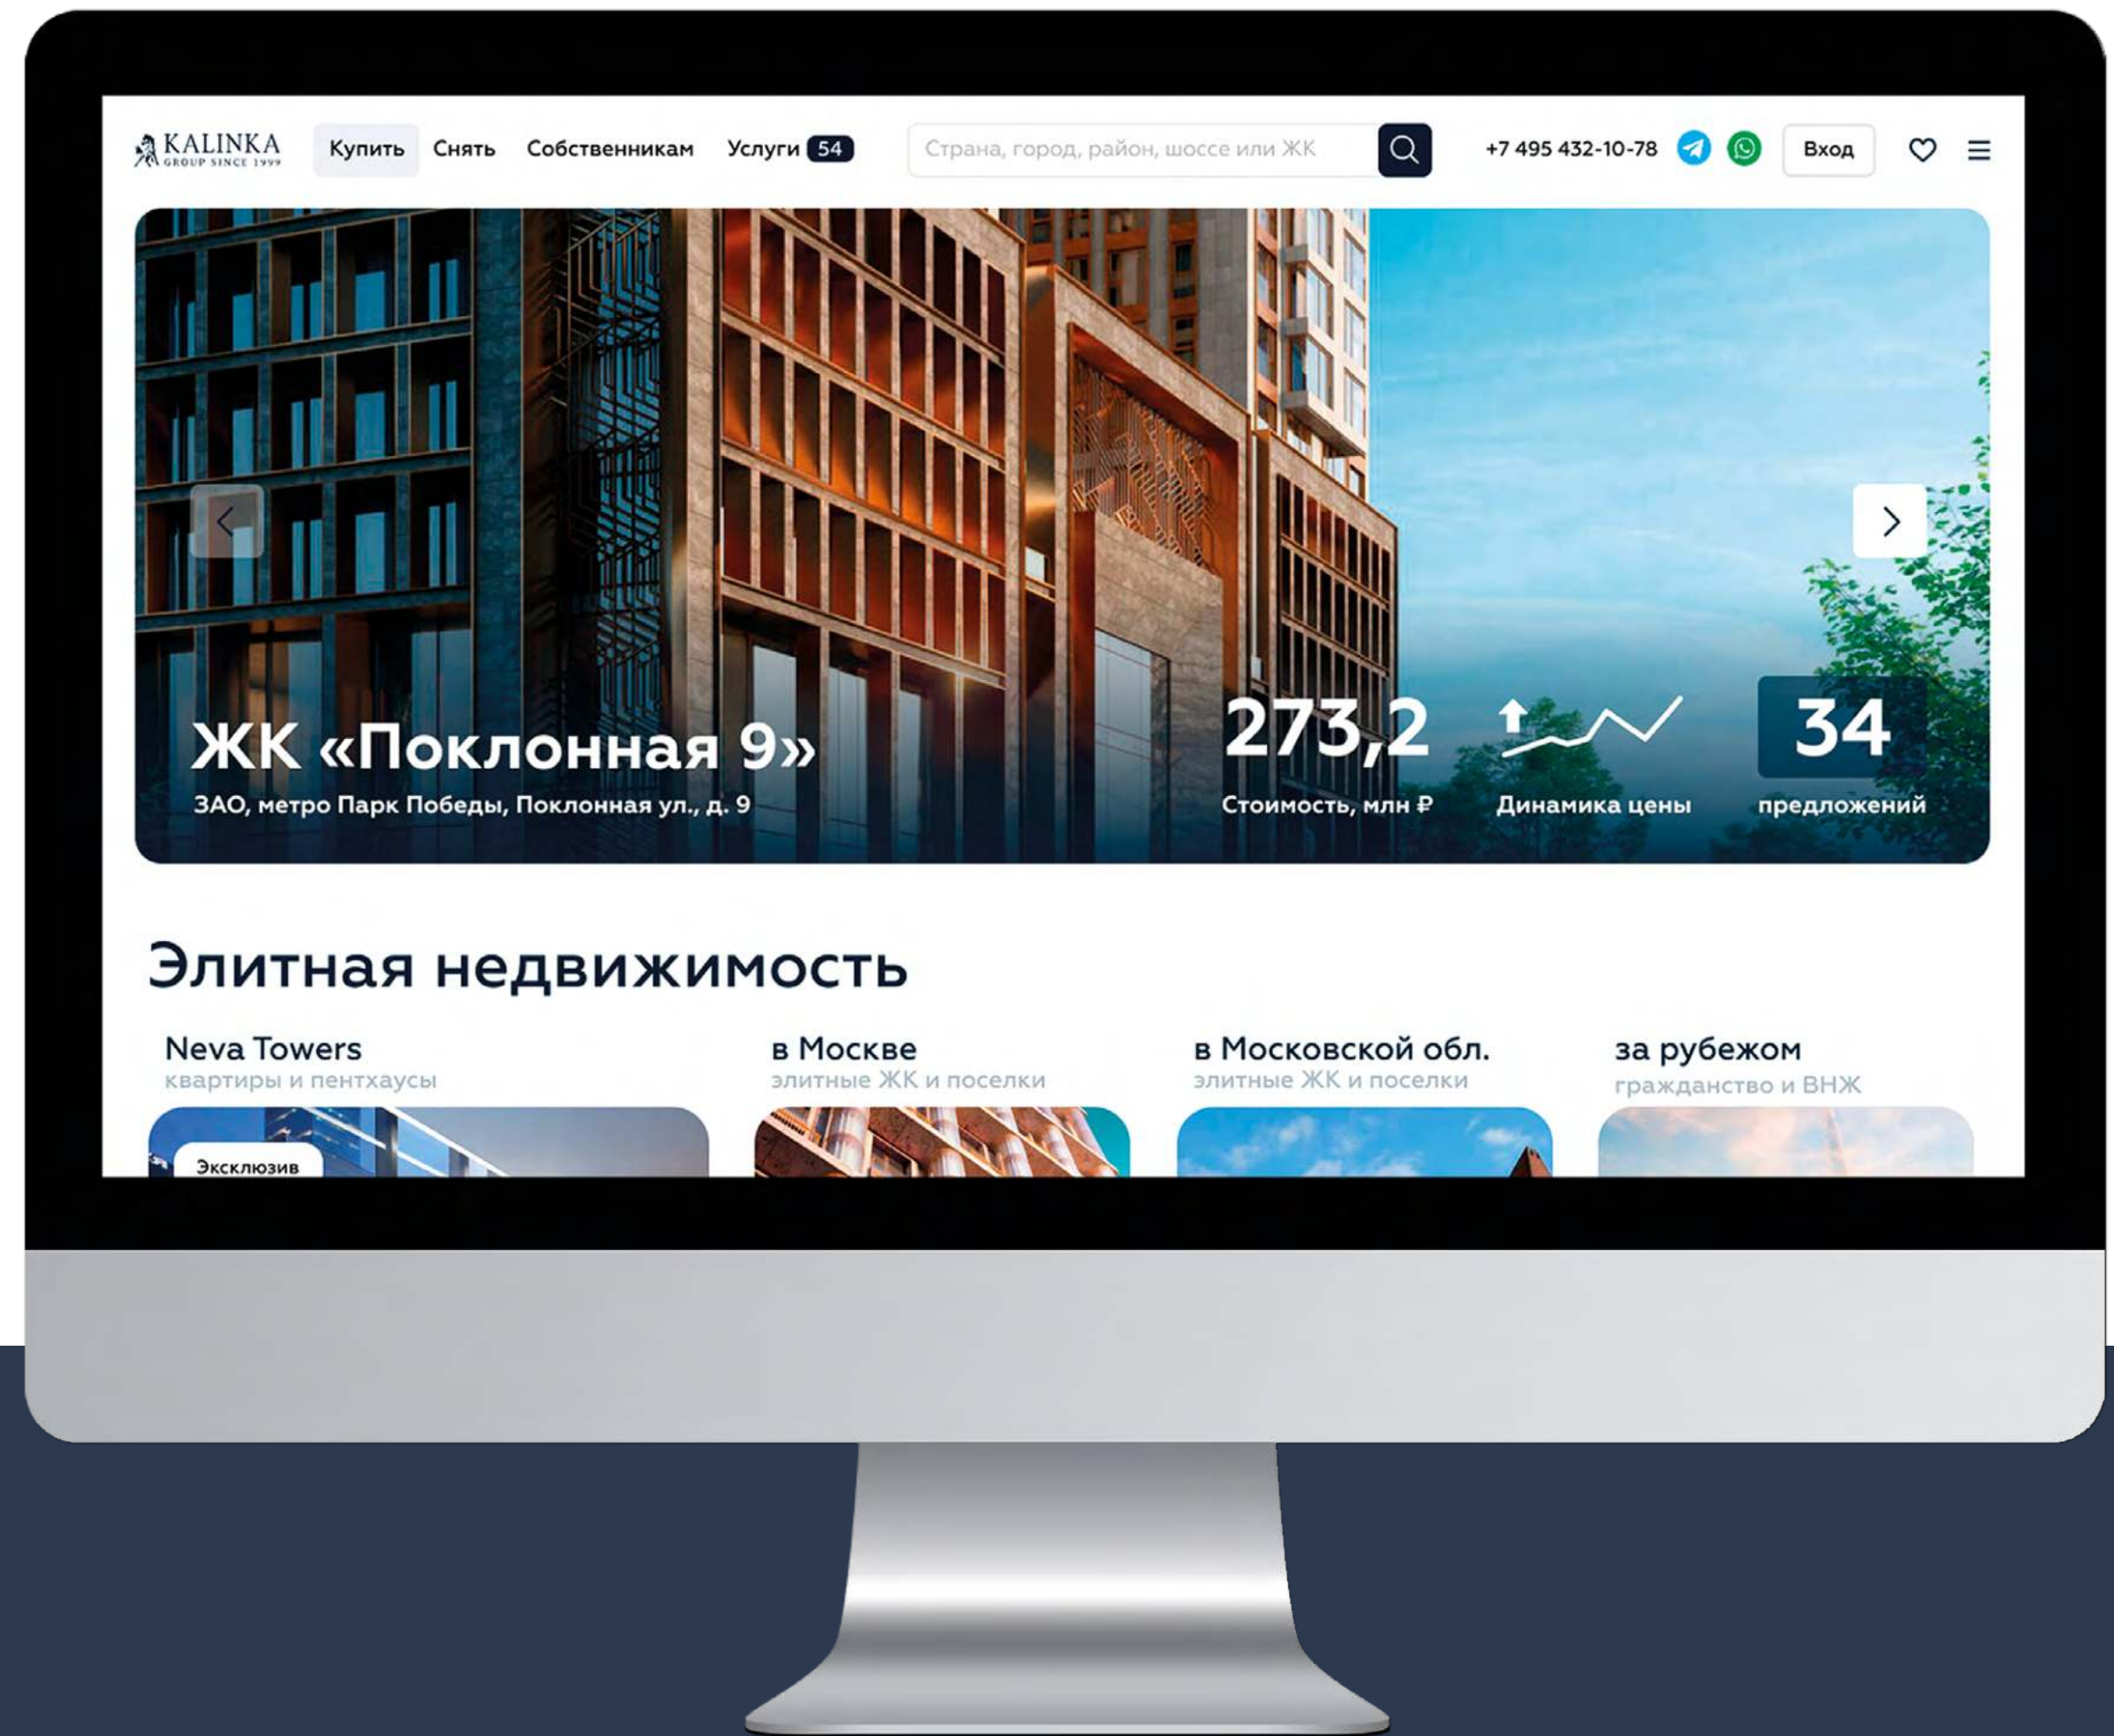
KALINKA
GROUP SINCE 1999

Купить Снять Собственникам Услуги 54

Страна, город, район, шоссе или ЖК

+7 495 432-10-78

Вход

ЖК «Поклонная 9»
ЗАО, метро Парк Победы, Поклонная ул., д. 9

273,2
Стоимость, млн ₽

Динамика цены

34
предложений

Элитная недвижимость

Neva Towers
квартиры и пентхаусы

Эксклюзив

в Москве
элитные ЖК и поселки

в Московской обл.
элитные ЖК и поселки

за рубежом
гражданство и ВНЖ